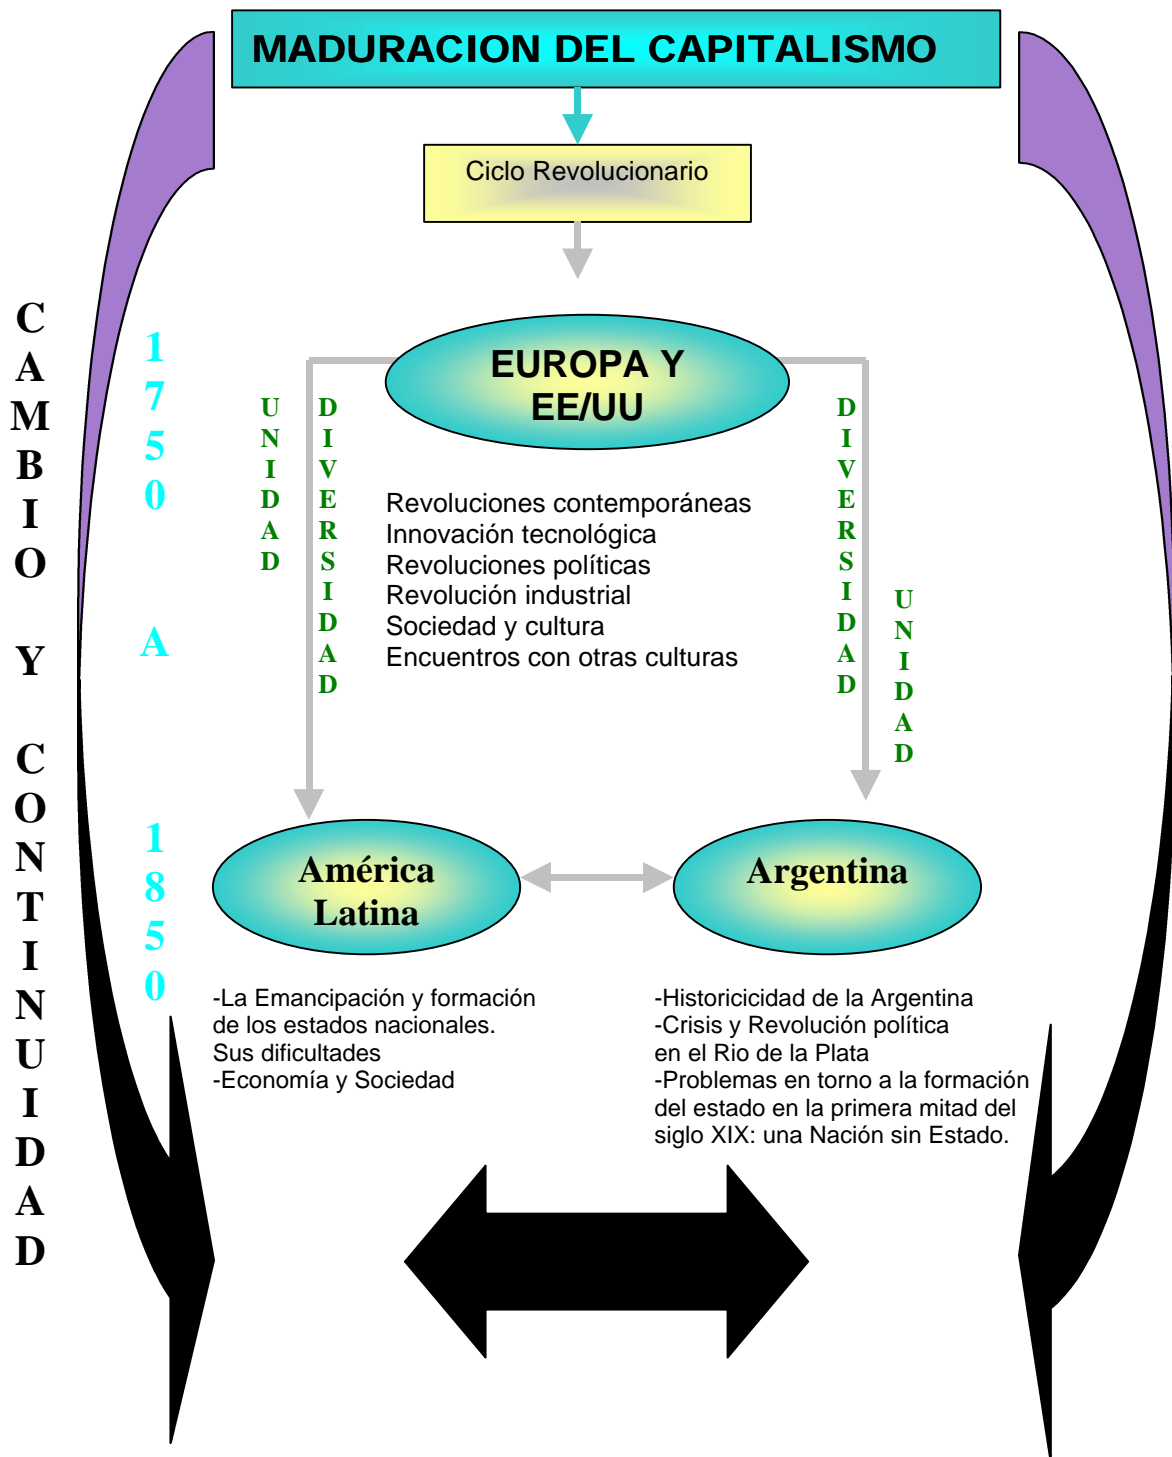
MADURACION DEL CAPITALISMO

Ciclo Revolucionario

CAMBIO Y CONTINUIDAD

1750 A 1850

EUROPA Y EE/UU

UNIDAD

DIVERSIDAD

DIVERSIDAD

UNIDAD

Revoluciones contemporáneas
Innovación tecnológica
Revoluciones políticas
Revolución industrial
Sociedad y cultura
Encuentros con otras culturas

América Latina

Argentina

-La Emancipación y formación de los estados nacionales. Sus dificultades
-Economía y Sociedad

-Historicicidad de la Argentina
-Crisis y Revolución política en el Rio de la Plata
-Problemas en torno a la formación del estado en la primera mitad del siglo XIX: una Nación sin Estado.